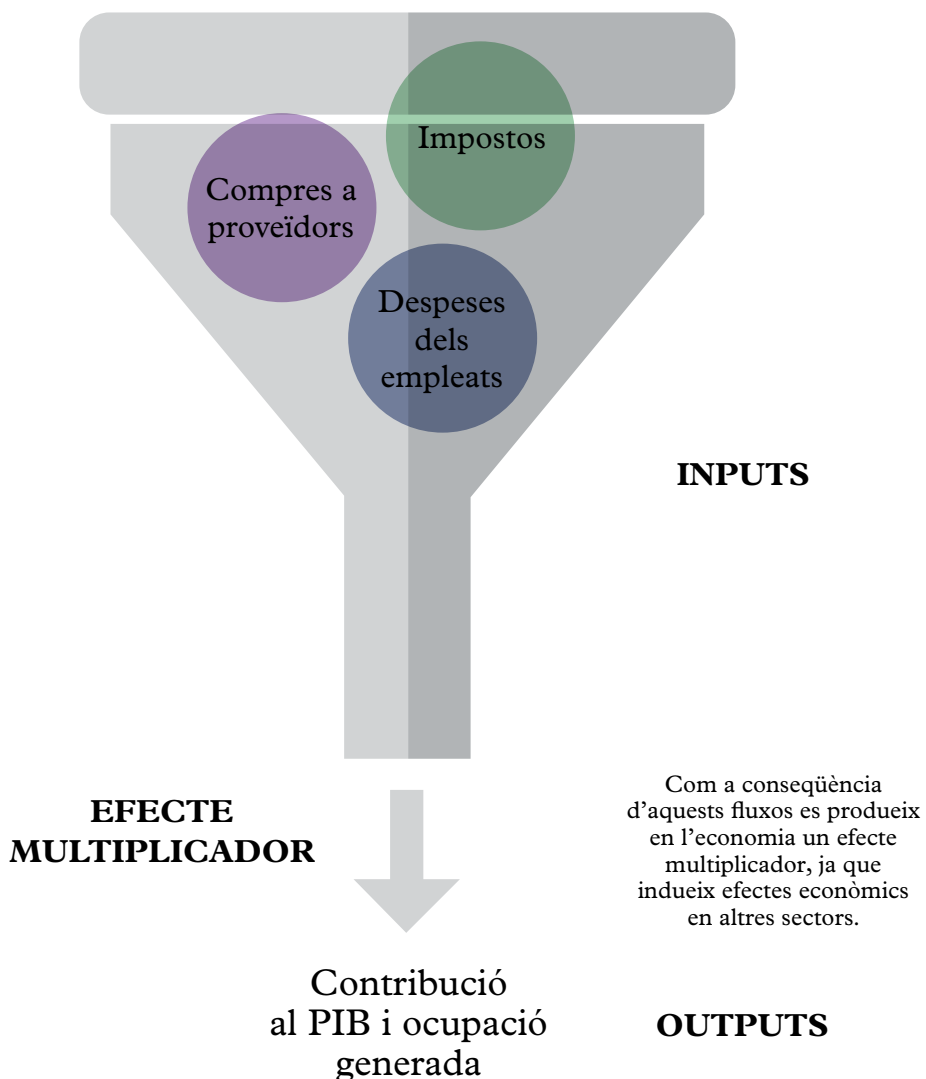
Impostos

Compres a proveïdors

Despeses dels empleats

INPUTS

EFECTE MULTIPLICADOR

Com a conseqüència d'aquests fluxos es produeix en l'economia un efecte multiplicador, ja que indueix efectes econòmics en altres sectors.

Contribució al PIB i ocupació generada

OUTPUTS